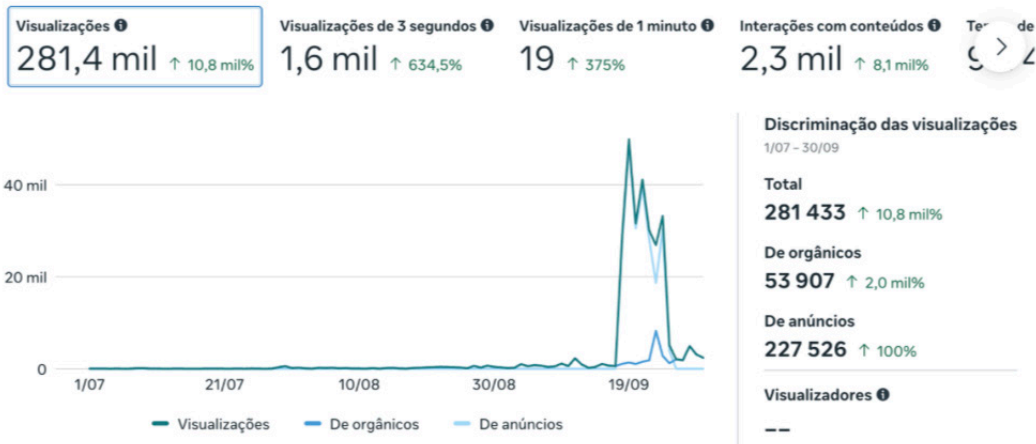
Visualizações
281,4 mil ↑ 10,8 mil%

Visualizações de 3 segundos
1,6 mil ↑ 634,5%

Visualizações de 1 minuto
19 ↑ 375%

Interações com conteúdos
2,3 mil ↑ 8,1 mil%

Te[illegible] de
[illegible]

40 mil
20 mil
0
1/07
21/07
10/08
30/08
19/09

Visualizações
De orgânicos
De anúncios

Discriminação das visualizações
1/07 – 30/09

Total
281 433 ↑ 10,8 mil%

De orgânicos
53 907 ↑ 2,0 mil%

De anúncios
227 526 ↑ 100%

Visualizadores
--